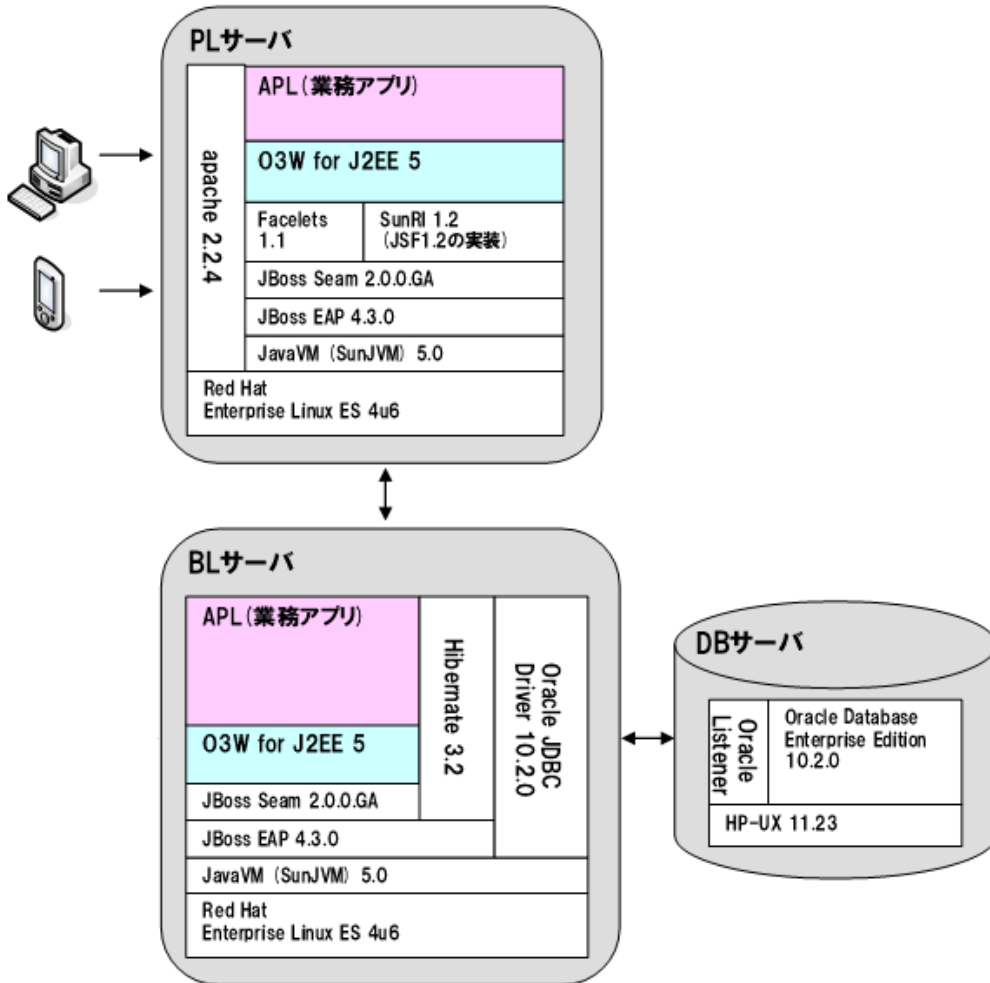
PLサーバ

APL（業務アプリ）

apache 2.2.4

O3W for J2EE 5

Facelets 1.1

SunRI 1.2 （JSF1.2の実装）

JBoss Seam 2.0.0.GA

JBoss EAP 4.3.0

JavaVM（SunJVM）5.0

Red Hat Enterprise Linux ES 4u6

BLサーバ

APL（業務アプリ）

O3W for J2EE 5

Hibernate 3.2

Oracle JDBC Driver 10.2.0

JBoss Seam 2.0.0.GA

JBoss EAP 4.3.0

JavaVM（SunJVM）5.0

Red Hat Enterprise Linux ES 4u6

DBサーバ

Oracle Listener

Oracle Database Enterprise Edition 10.2.0

HP-UX 11.23